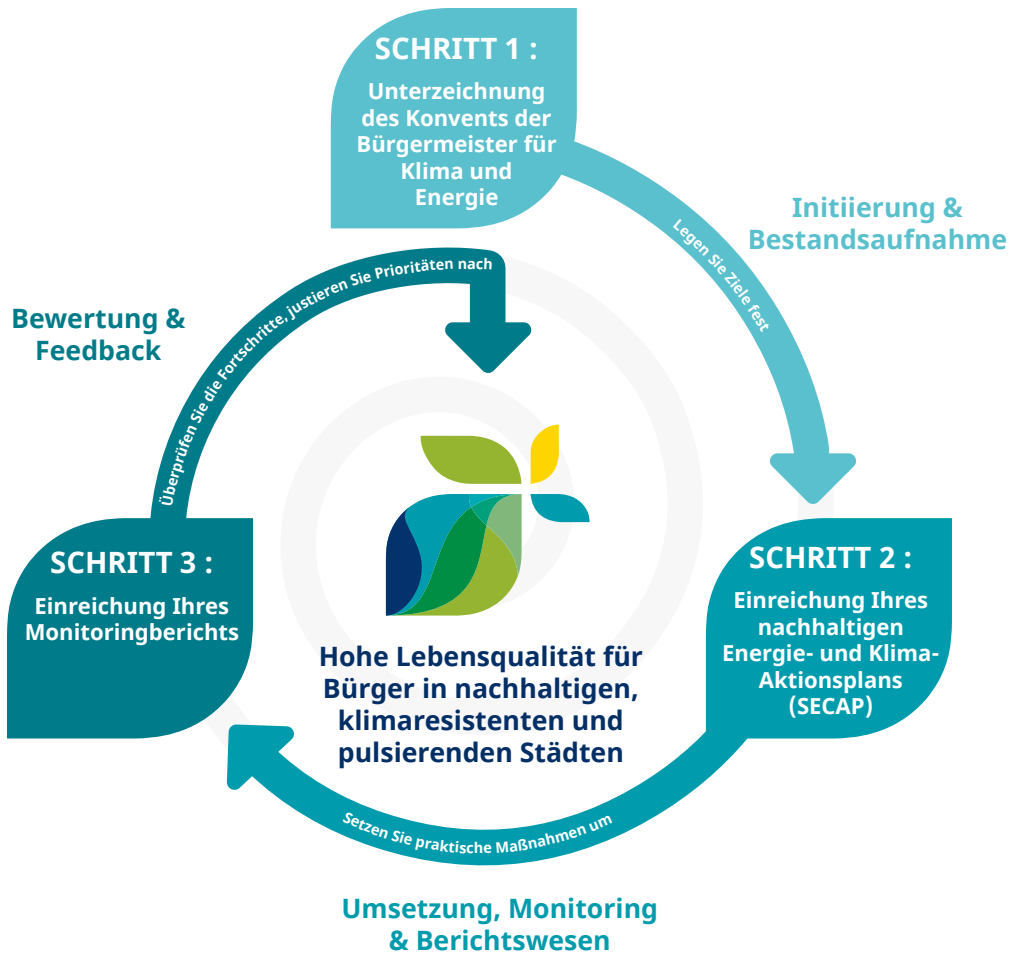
SCHRITT 1 :

Unterzeichnung des Konvents der Bürgermeister für Klima und Energie

Initiierung & Bestandsaufnahme

Legen Sie Ziele fest

SCHRITT 2 :

Einreichung Ihres nachhaltigen Energie- und Klima-Aktionsplans (SECAP)

Setzen Sie praktische Maßnahmen um

Umsetzung, Monitoring & Berichtswesen

SCHRITT 3 :

Einreichung Ihres Monitoringberichts

Überprüfen Sie die Fortschritte, justieren Sie Prioritäten nach

Bewertung & Feedback

Hohe Lebensqualität für Bürger in nachhaltigen, klimaresistenten und pulsierenden Städten